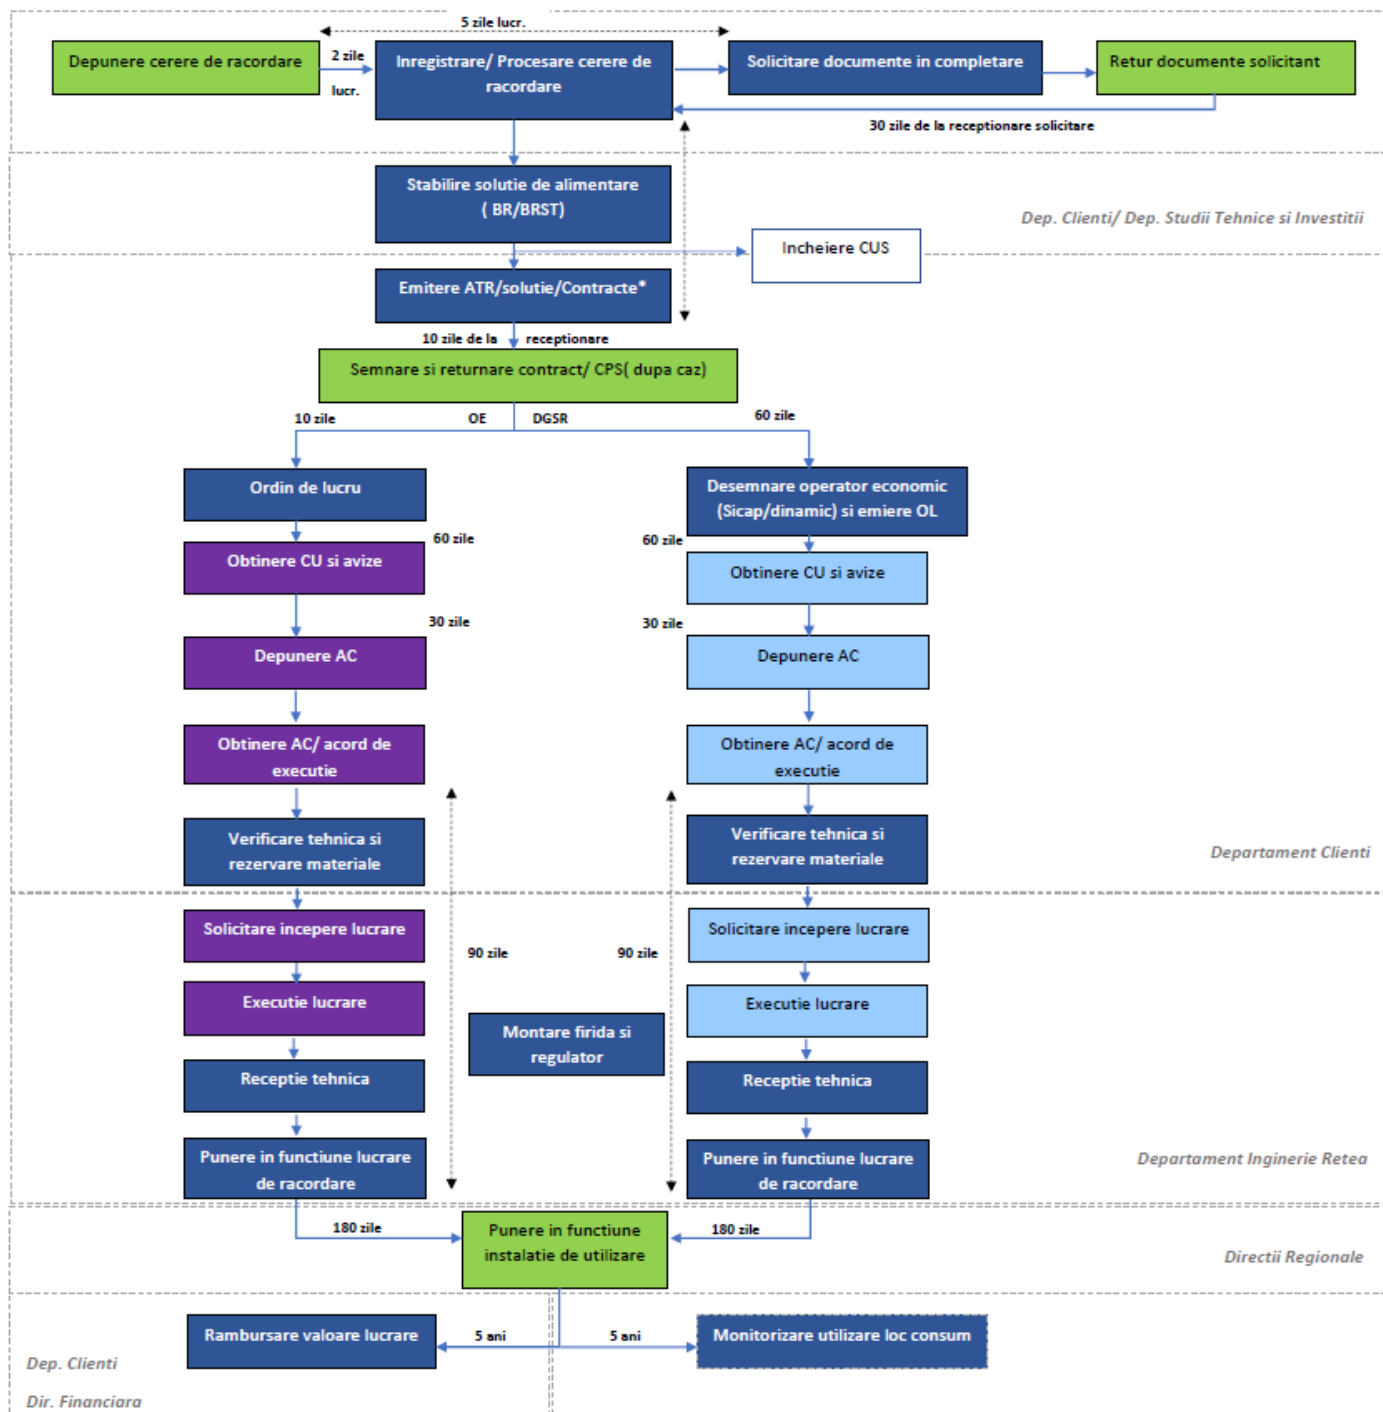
5 zile lucr.

Depunere cerere de racordare

2 zile lucr.

Inregistrare/ Procesare cerere de racordare

Solicitare documente in completare

Retur documente solicitant

30 zile de la receptionare solicitare

Stabilire solutie de alimentare ( BR/BRST)

Dep. Clienti/ Dep. Studii Tehnice si Investitii

Incheiere CUS

Emitere ATR/solutie/Contracte*

10 zile de la receptionare

Semnare si returnare contract/ CPS( dupa caz)

10 zile

OE

DGSR

60 zile

Ordin de lucru

Desemnare operator economic (Sicap/dinamic) si emiere OL

60 zile

60 zile

Obtinere CU si avize

Obtinere CU si avize

30 zile

30 zile

Depunere AC

Depunere AC

Obtinere AC/ acord de executie

Obtinere AC/ acord de executie

Verificare tehnica si rezervare materiale

Verificare tehnica si rezervare materiale

Departament Clienti

Solicitare incepere lucrare

90 zile

90 zile

Solicitare incepere lucrare

Executie lucrare

Montare firida si regulator

Executie lucrare

Receptie tehnica

Receptie tehnica

Punere in functiune lucrare de racordare

Punere in functiune lucrare de racordare

Departament Inginerie Retea

180 zile

Punere in functiune instalatie de utilizare

180 zile

Directii Regionale

Rambursare valoare lucrare

5 ani

5 ani

Monitorizare utilizare loc consum

Dep. Clienti

Dir. Financiara